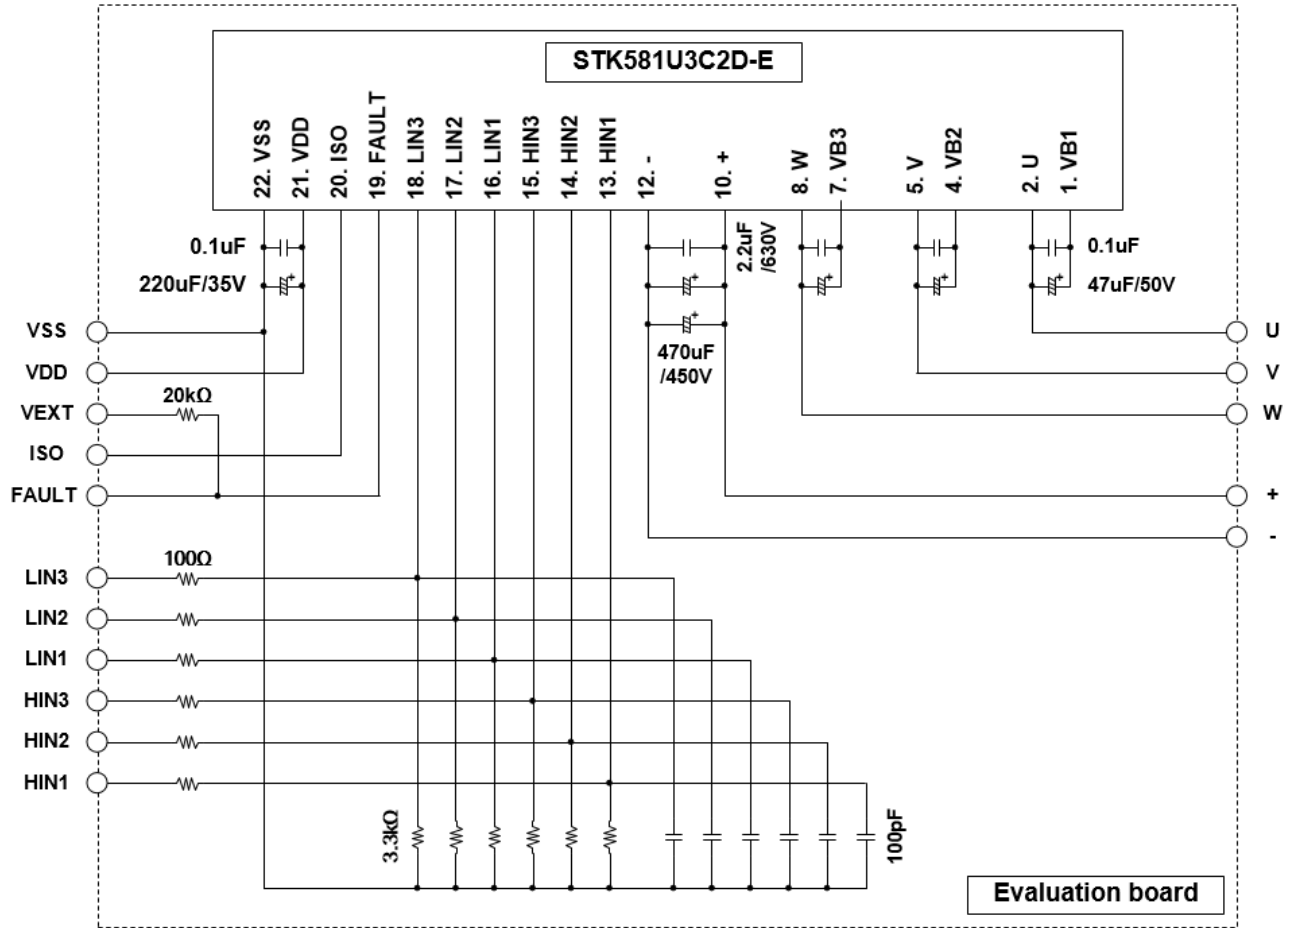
STK581U3C2D-E

22. VSS
21. VDD
20. ISO
19. FAULT
18. LIN3
17. LIN2
16. LIN1
15. HIN3
14. HIN2
13. HIN1
12. -
10. +
8. W
7. VB3
5. V
4. VB2
2. U
1. VB1

0.1uF
220uF/35V
2.2uF /630V
470uF /450V
0.1uF
47uF/50V

VSS
VDD
VEXT
20kΩ
ISO
FAULT

U
V
W
+
-

100Ω
LIN3
LIN2
LIN1
HIN3
HIN2
HIN1

3.3kΩ
100pF

Evaluation board